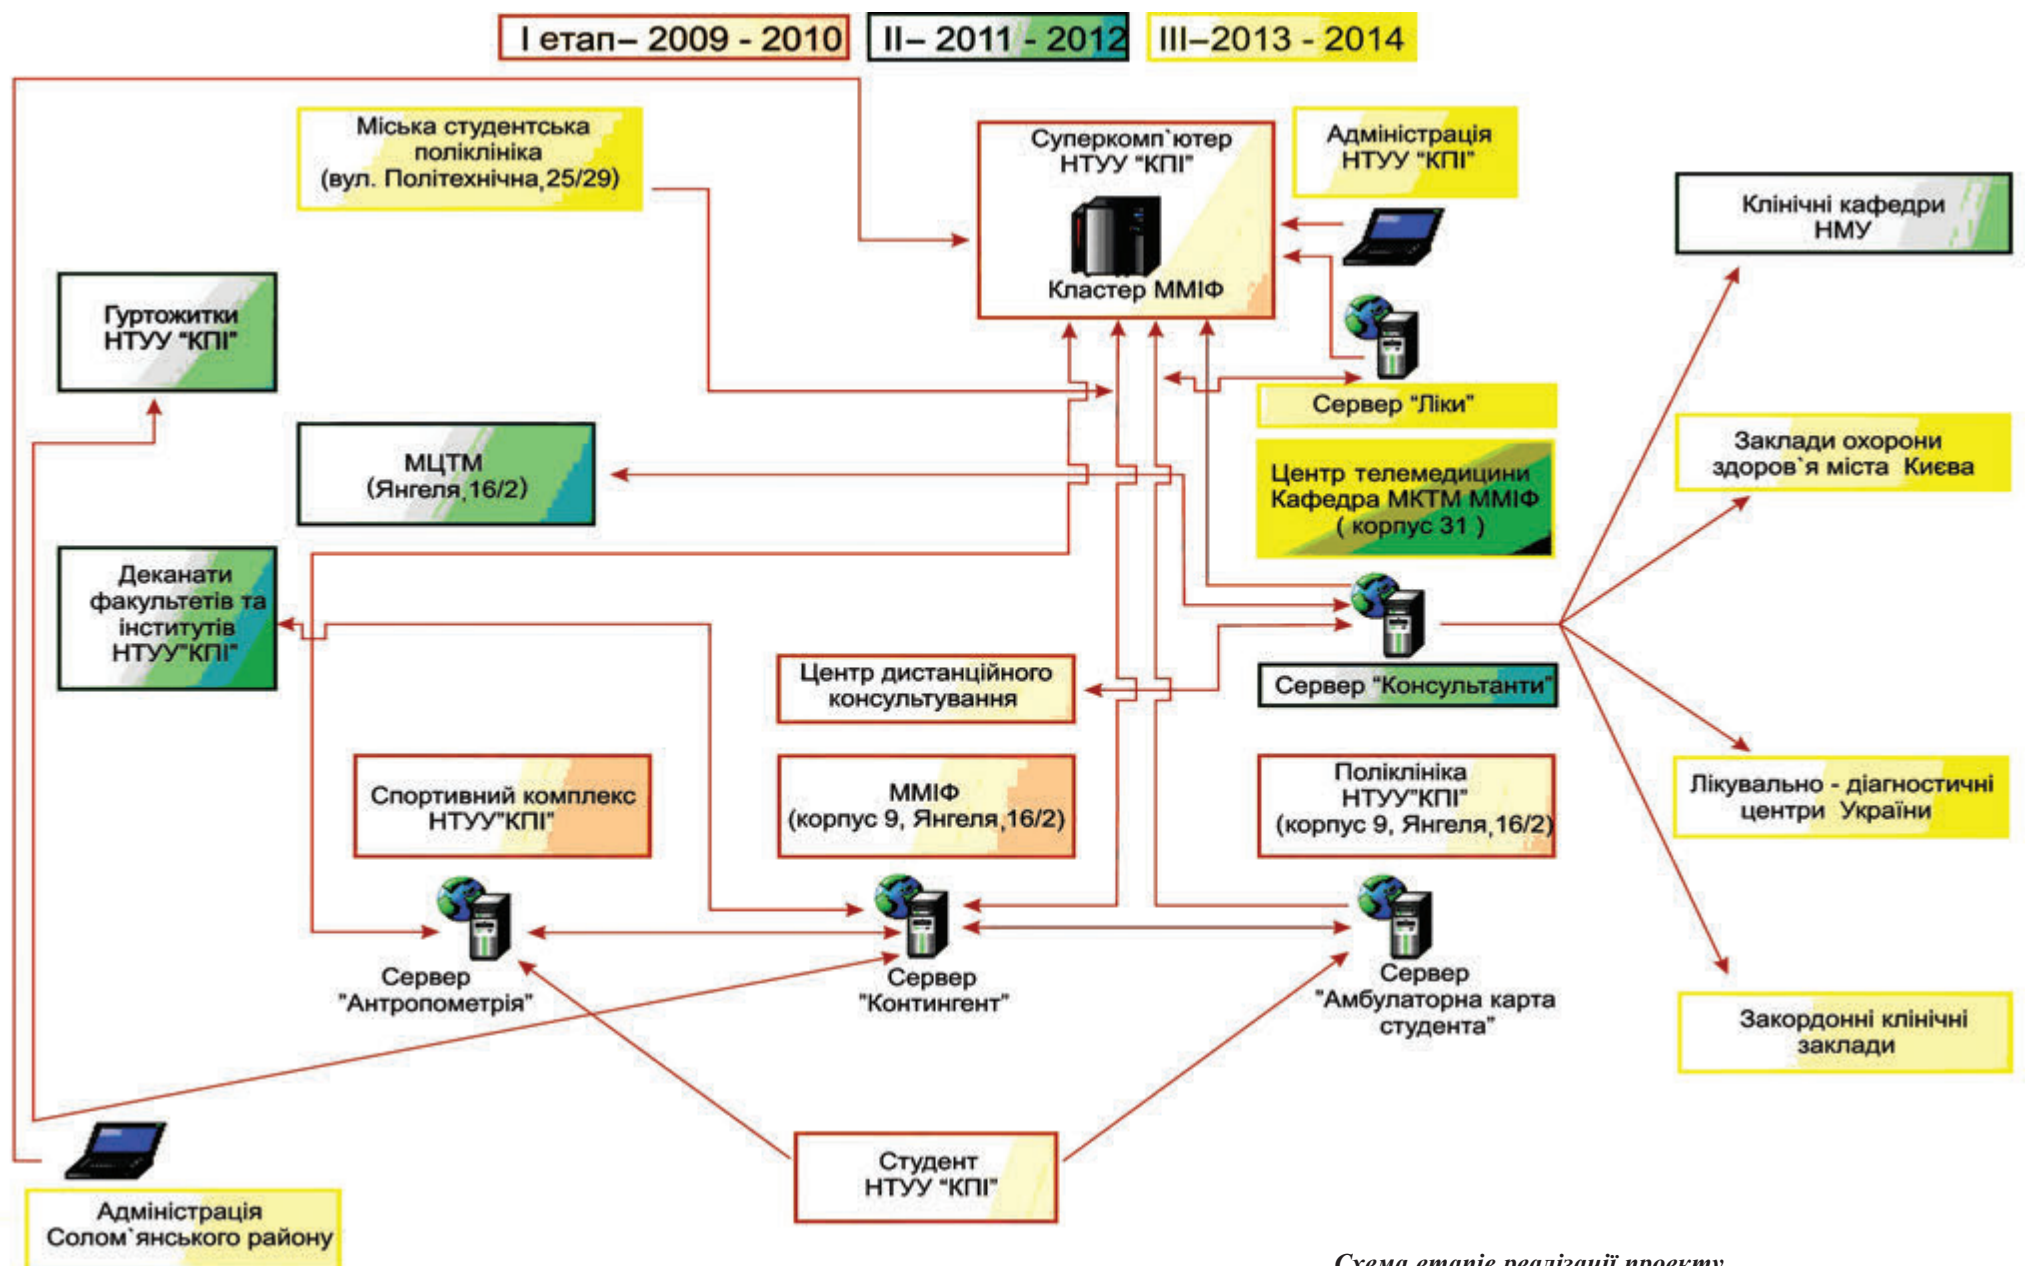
I етап– 2009 - 2010

II– 2011 - 2012

III–2013 - 2014

Міська студентська поліклініка (вул. Політехнічна,25/29)

Суперкомп`ютер НТУУ "КПІ"

Кластер ММІФ

Адміністрація НТУУ "КПІ"

Клінічні кафедри НМУ

Гуртожитки НТУУ "КПІ"

Сервер "Ліки"

МЦТМ (Янгеля,16/2)

Заклади охорони здоров`я міста Києва

Центр телемедицини Кафедра МКТМ ММІФ ( корпус 31 )

Деканати факультетів та інститутів НТУУ"КПІ"

Центр дистанційного консультування

Сервер "Консультанти"

Спортивний комплекс НТУУ"КПІ"

ММІФ (корпус 9, Янгеля,16/2)

Поліклініка НТУУ"КПІ" (корпус 9, Янгеля,16/2)

Лікувально - діагностичні центри України

Сервер "Антропометрія"

Сервер "Контингент"

Сервер "Амбулаторна карта студента"

Закордонні клінічні заклади

Студент НТУУ "КПІ"

Адміністрація Солом`янського району

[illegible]